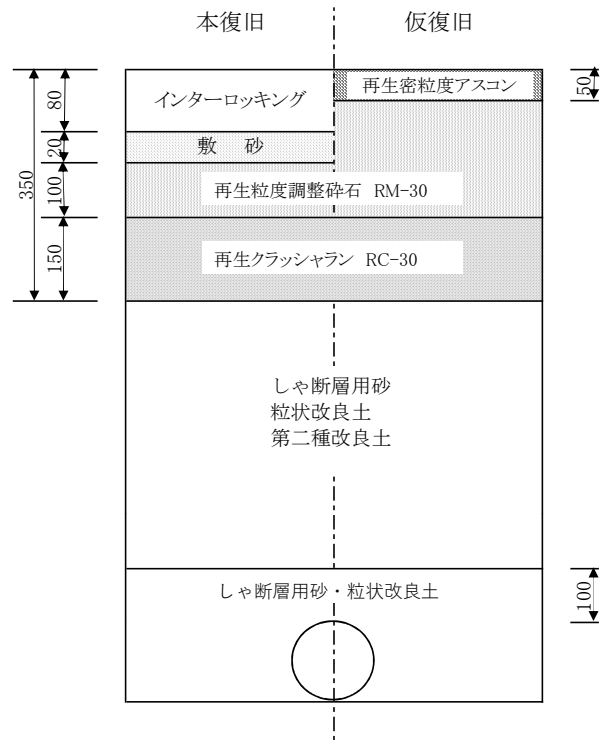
本復旧

仮復旧

350

80

20

100

150

インターロッキング

再生密粒度アスコン

50

敷　砂

再生粒度調整砕石 RM-30

再生クラッシャラン RC-30

しゃ断層用砂
粒状改良土
第二種改良土

しゃ断層用砂・粒状改良土

100